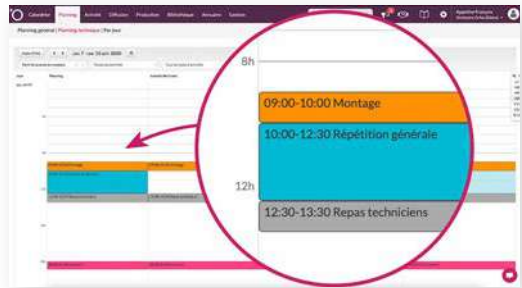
Calendrier Planning Activités Diffusion Production Bibliothèque Annuaires Gestion

Planning général | Planning technique | Par jour

8h

09:00-10:00 Montage

10:00-12:30 Répétition générale

12h

12:30-13:30 Repas techniciens